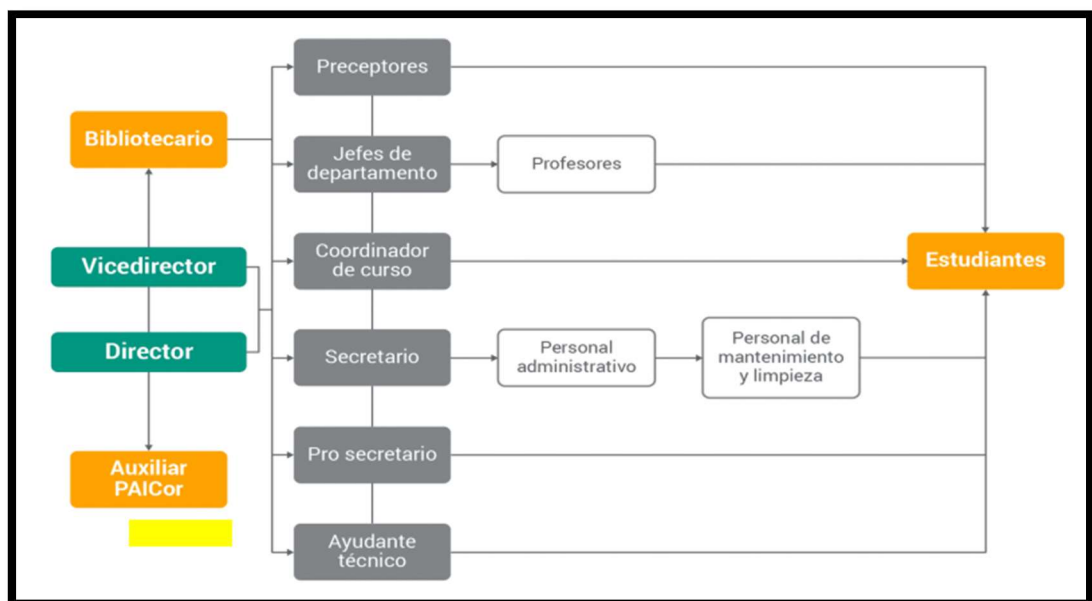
Bibliotecario

Vicedirector

Director

Auxiliar PAICor

Preceptores

Jefes de departamento

Profesores

Coordinador de curso

Secretario

Personal administrativo

Personal de mantenimiento y limpieza

Pro secretario

Ayudante técnico

Estudiantes